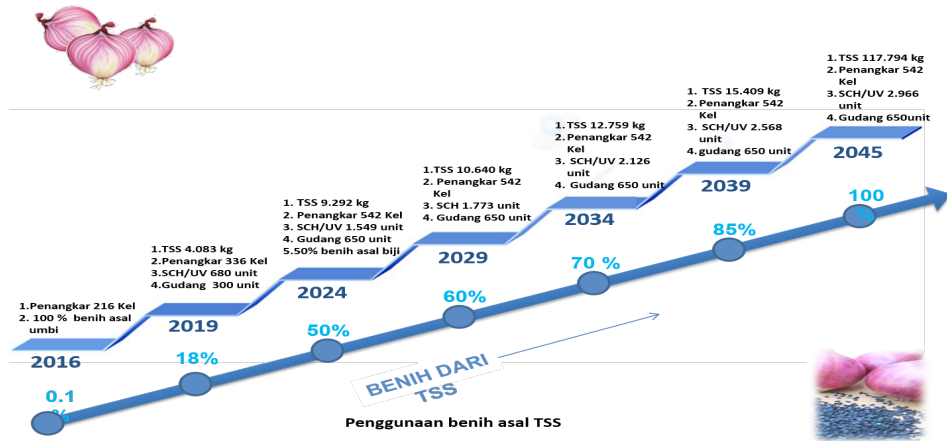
1.TSS 117.794 kg
2.Penangkar 542 Kel
3.SCH/UV 2.966 unit
4.Gudang 650unit

2045

1. TSS 15.409 kg
2. Penangkar 542 Kel
3. SCH/UV 2.568 unit
4. gudang 650 unit

2039

1. TSS 12.759 kg
2. Penangkar 542 Kel
3. SCH/UV 2.126 unit
4. Gudang 650 unit

2034

1.TSS 10.640 kg
2. Penangkar 542 Kel
3. SCH 1.773 unit
4. Gudang 650 unit

2029

1. TSS 9.292 kg
2. Penangkar 542 Kel
3. SCH/UV 1.549 unit
4. Gudang 650 unit
5.50% benih asal biji

2024

1.TSS 4.083 kg
2.Penangkar 336 Kel
3.SCH/UV 680 unit
4.Gudang 300 unit

2019

1.Penangkar 216 Kel
2. 100 % benih asal umbi

2016

100 %

85%

70 %

60%

50%

18%

0.1 %

BENIH DARI TSS

Penggunaan benih asal TSS